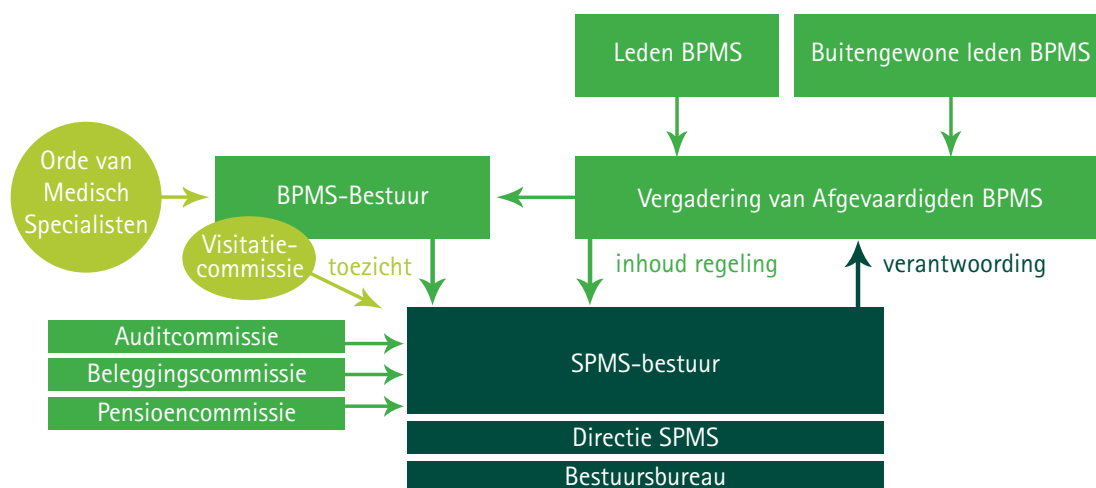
Leden BPMS

Buitengewone leden BPMS

Orde van Medisch Specialisten

BPMS-Bestuur

Vergadering van Afgevaardigden BPMS

Visitatiecommissie

toezicht

inhoud regeling

verantwoording

Auditcommissie

Beleggingscommissie

Pensioencommissie

SPMS-bestuur

Directie SPMS

Bestuursbureau